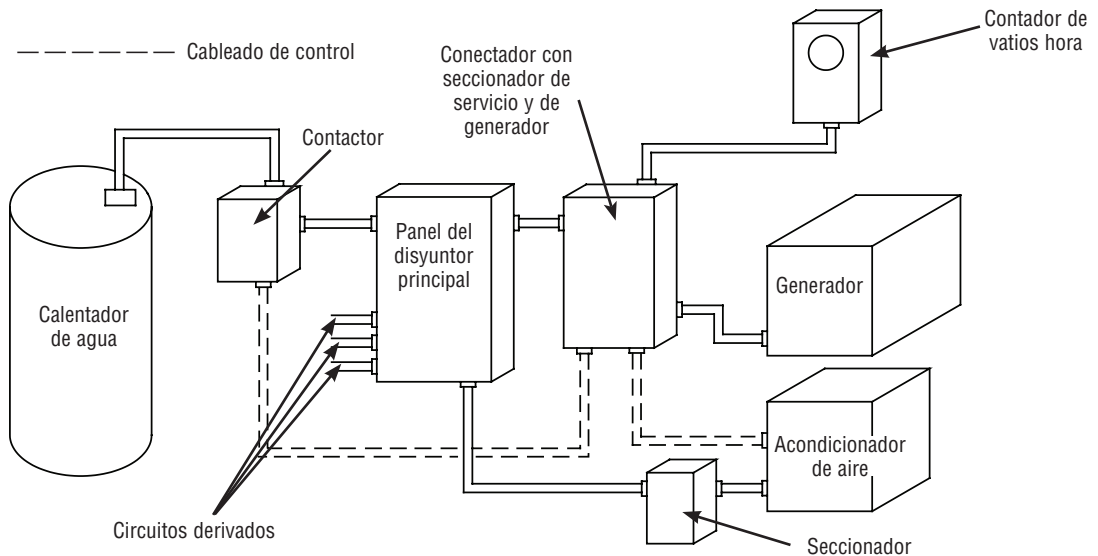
Cableado de control

Contactor

Conectador con seccionador de servicio y de generador

Contador de vatios hora

Calentador de agua

Panel del disyuntor principal

Generador

Acondicionador de aire

Circuitos derivados

Seccionador